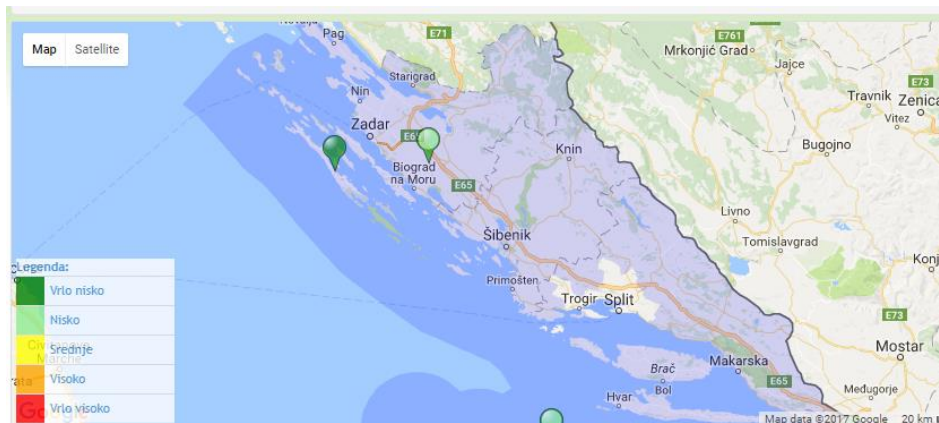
Map
Satellite
Novalja
Pag
E71
E761
Mrkonjić Grad
Jajce
Starigrad
E73
Nin
Travnik
Zenica
Zadar
Vitez
E65
Bugojno
Biograd na Moru
Knin
E65
Livno
Šibenik
Tomislavgrad
Konj
Legenda:
Vrlo nisko
Primošten
Nisko
Trogir
Split
Srednje
Marche
E73
Makarska
Mostar
Visoko
Brač
Bol
E65
Međugorje
Hvar
Vrlo visoko
Map data ©2017 Google
20 km